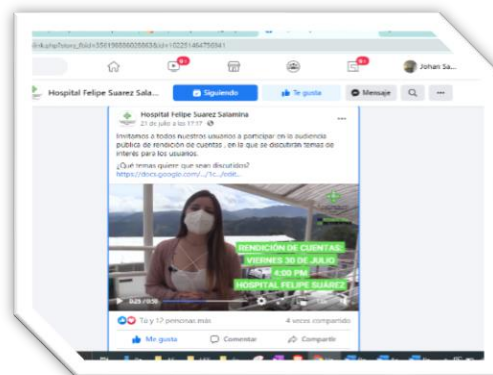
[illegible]fbid=3501966660069638id=102251464756941

9+

4+

Johan Sa...

Hospital Felipe Suarez Sala...

Siguiendo

Te gusta

Mensaje

Hospital Felipe Suarez Salamina
21 de julio a las 17:17

Invitamos a todos nuestros usuarios a participar en la audiencia pública de rendición de cuentas , en la que se discutirán temas de interés para los usuarios.

¿Qué temas quiere que sean discutidos?
https://docs.google.com/.../1c.../edit...

RENDICIÓN DE CUENTAS:
VIERNES 30 DE JULIO
4:00 PM
HOSPITAL FELIPE SUÁREZ

0:25 / 0:56

Tú y 17 personas más

4 veces compartido

Me gusta

Comentar

Compartir